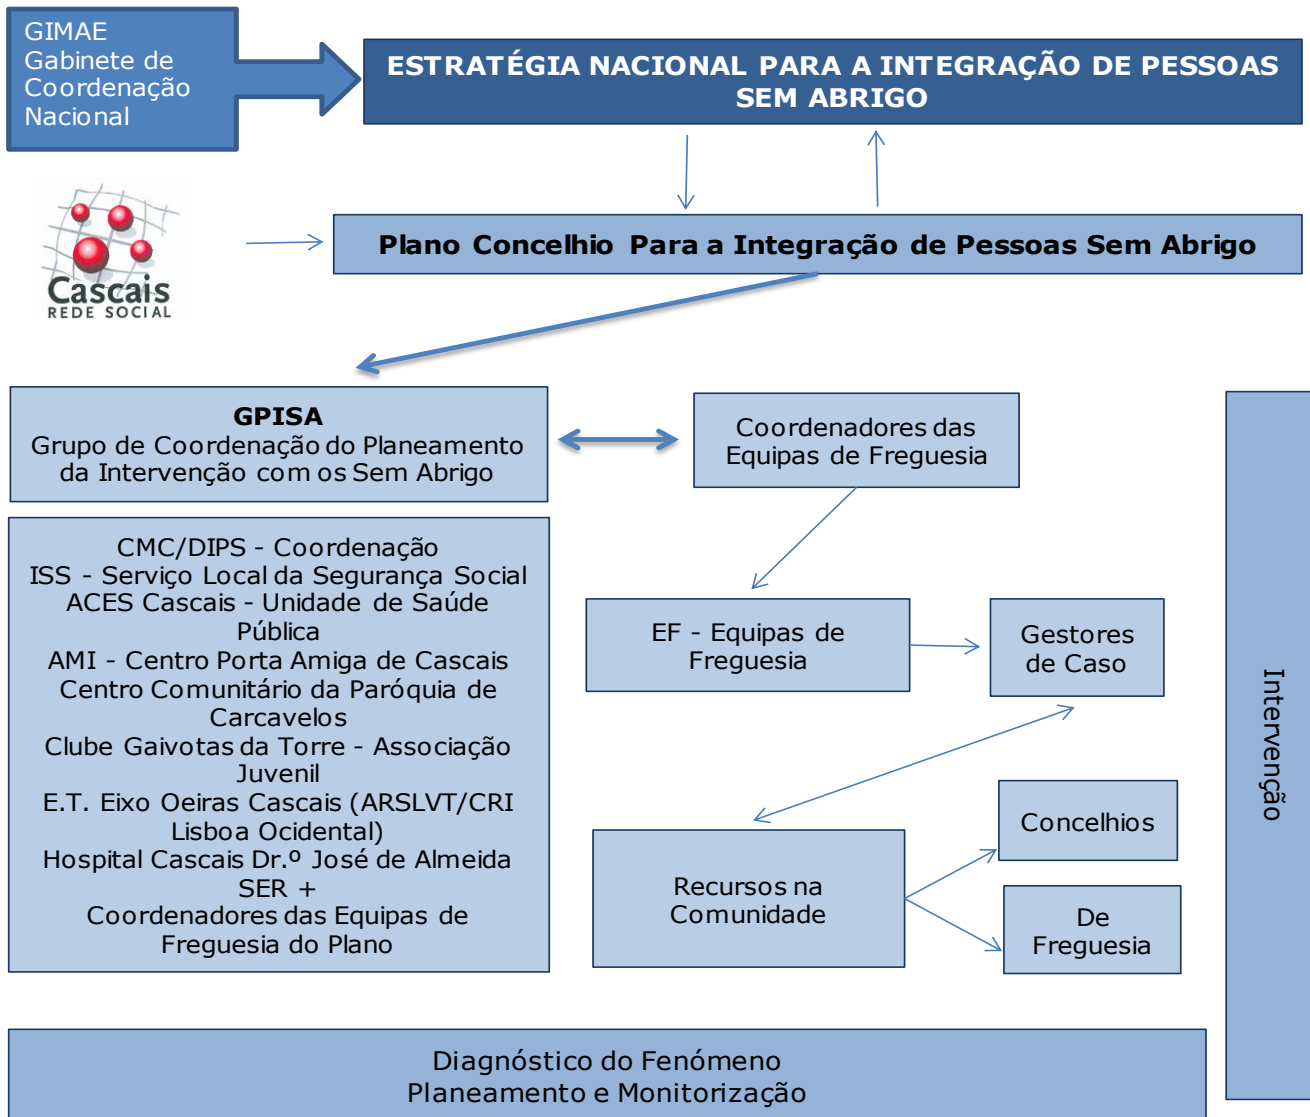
GIMAE
Gabinete de Coordenação Nacional

ESTRATÉGIA NACIONAL PARA A INTEGRAÇÃO DE PESSOAS SEM ABRIGO

Cascais
REDE SOCIAL

Plano Concelhio Para a Integração de Pessoas Sem Abrigo

GPISA
Grupo de Coordenação do Planeamento da Intervenção com os Sem Abrigo

Coordenadores das Equipas de Freguesia

CMC/DIPS - Coordenação
ISS - Serviço Local da Segurança Social
ACES Cascais - Unidade de Saúde Pública
AMI - Centro Porta Amiga de Cascais
Centro Comunitário da Paróquia de Carcavelos
Clube Gaivotas da Torre - Associação Juvenil
E.T. Eixo Oeiras Cascais (ARSLVT/CRI Lisboa Ocidental)
Hospital Cascais Dr.º José de Almeida
SER +
Coordenadores das Equipas de Freguesia do Plano

EF - Equipas de Freguesia

Gestores de Caso

Concelhios

Recursos na Comunidade

De Freguesia

Intervenção

Diagnóstico do Fenómeno
Planeamento e Monitorização